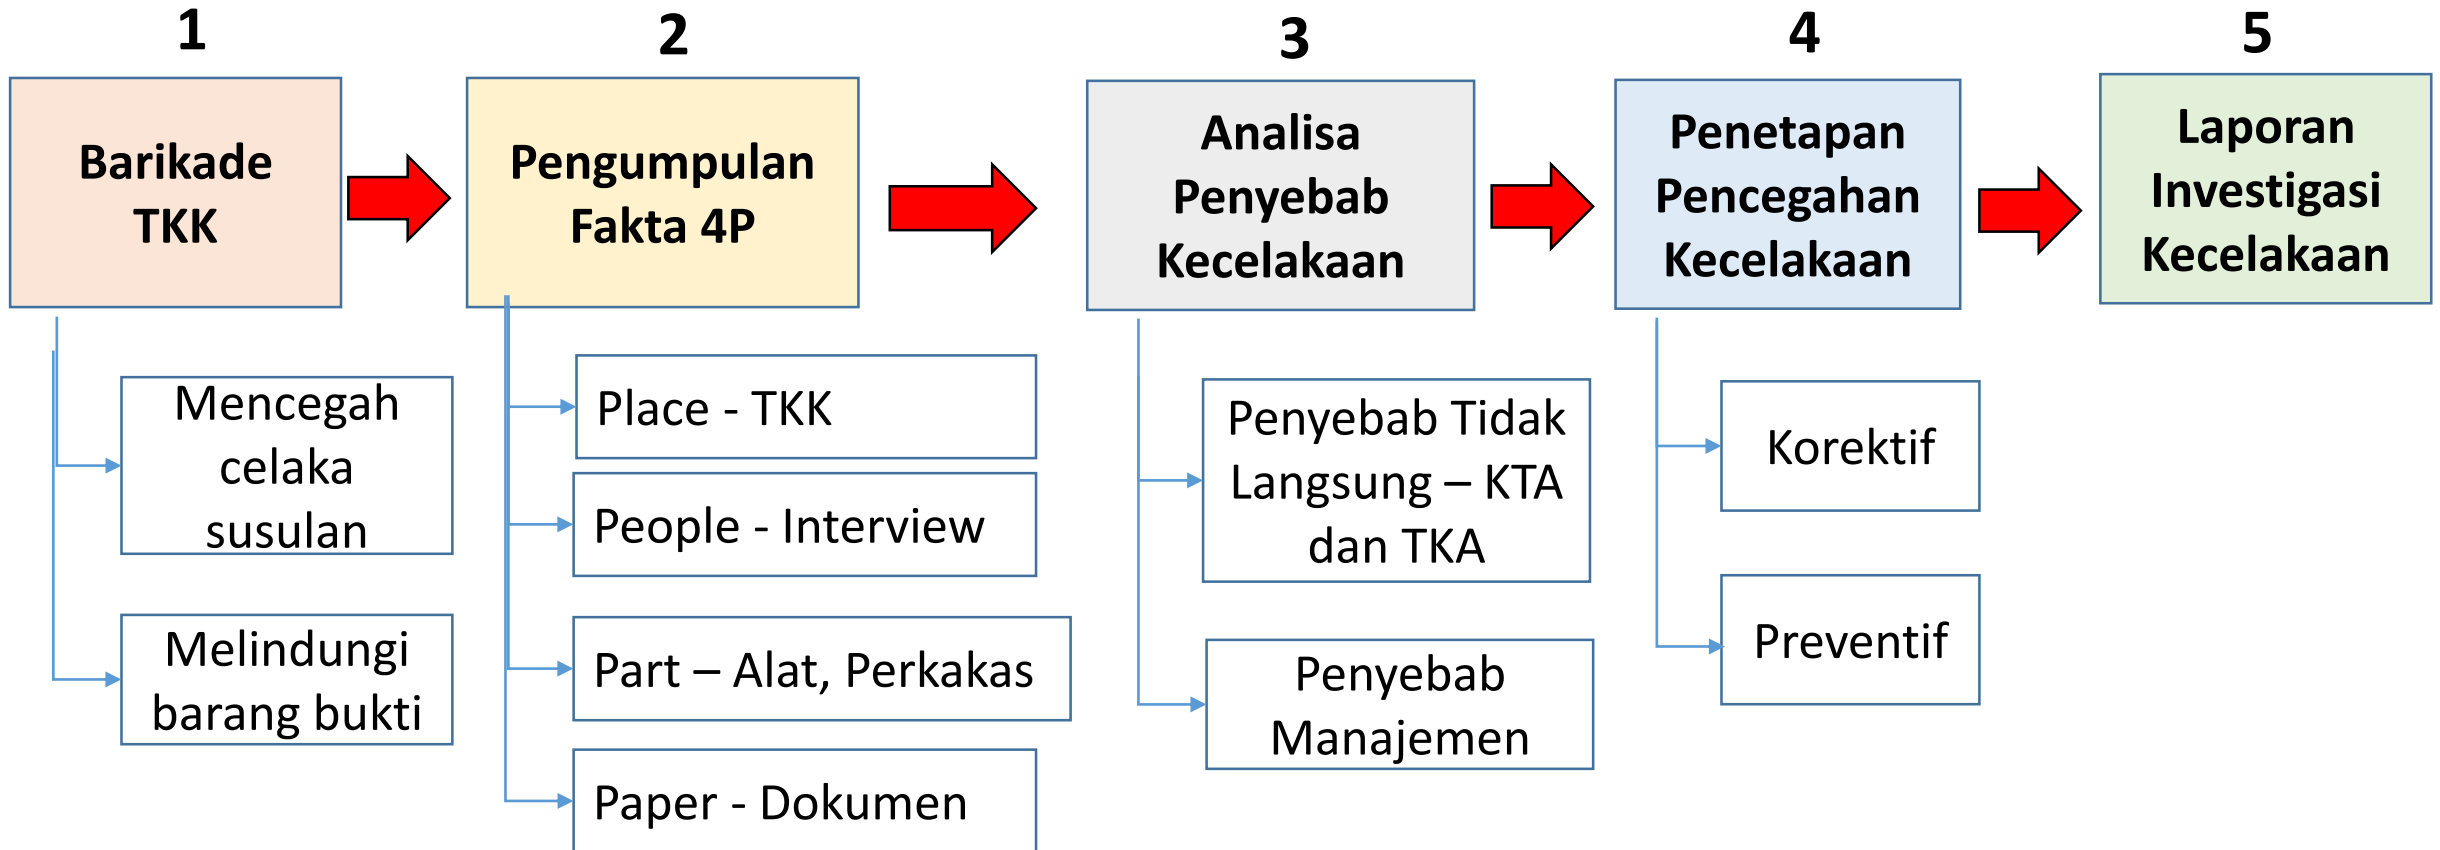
1

Barikade TKK

Mencegah celaka susulan

Melindungi barang bukti

2

Pengumpulan Fakta 4P

Place - TKK

People - Interview

Part – Alat, Perkakas

Paper - Dokumen

3

Analisa Penyebab Kecelakaan

Penyebab Tidak Langsung – KTA dan TKA

Penyebab Manajemen

4

Penetapan Pencegahan Kecelakaan

Korektif

Preventif

5

Laporan Investigasi Kecelakaan